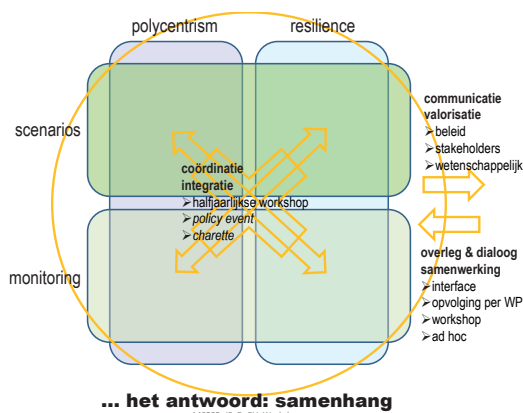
polycentrism

resilience

scenarios

monitoring

communicatie valorisatie
➢beleid
➢stakeholders
➢wetenschappelijk

coördinatie integratie
➢halfjaarlijkse workshop
➢*policy event*
➢*charette*

overleg & dialoog samenwerking
➢interface
➢opvolging per WP
➢workshop
➢ad hoc

… het antwoord: samenhang

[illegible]